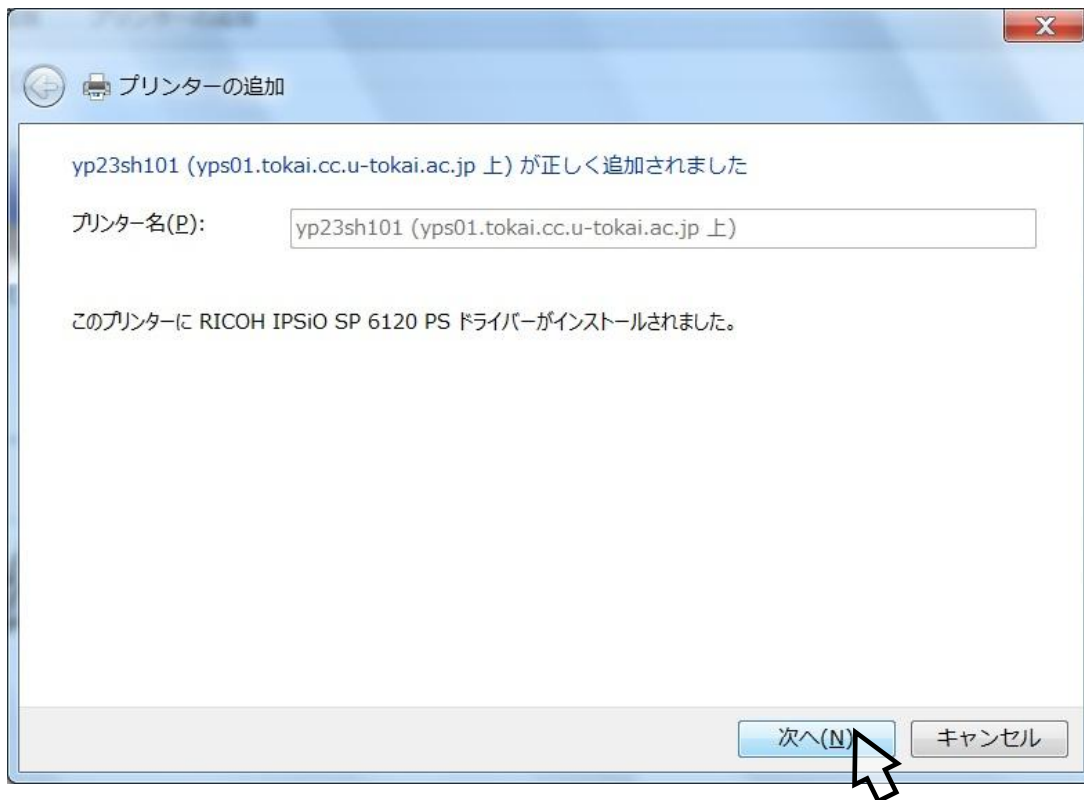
プリンターの追加

yp23sh101 (yps01.tokai.cc.u-tokai.ac.jp 上) が正しく追加されました

プリンター名(P): yp23sh101 (yps01.tokai.cc.u-tokai.ac.jp 上)

このプリンターに RICOH IPSiO SP 6120 PS ドライバーがインストールされました。

次へ(N) キャンセル